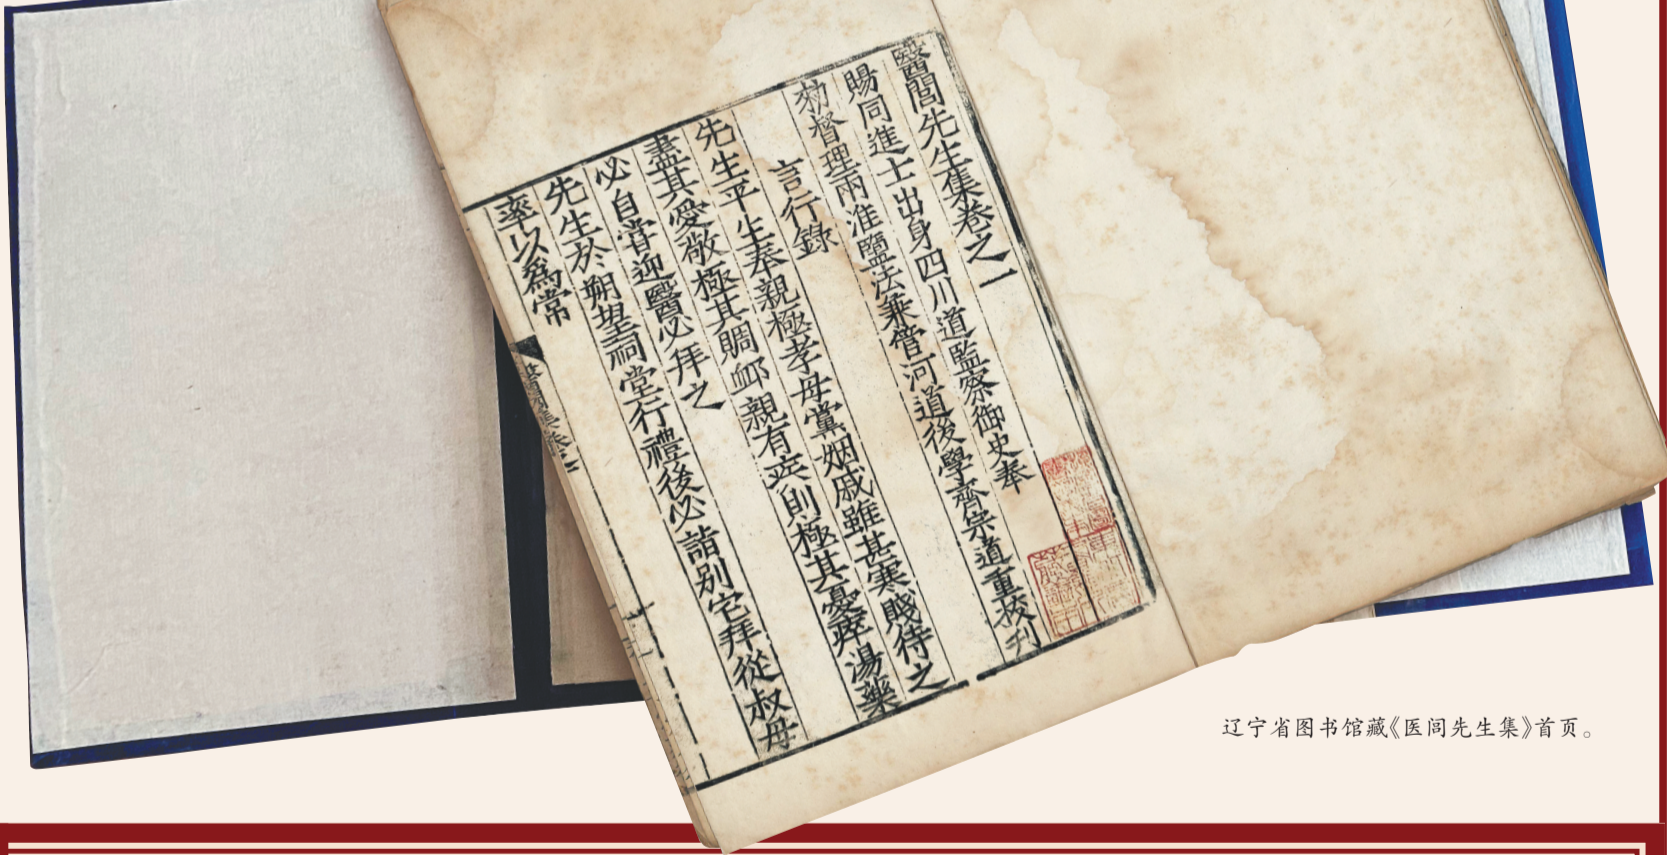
醫閭先生集卷之一

賜同進士出身四川道監察御史奉

勑督理兩淮鹽法兼管河道後學喬宗道重校刊

言行錄

先生平生奉親極孝毋黨姻戚雖甚寒賤待之

盡其愛敬極其賙卹親有疾則極其憂瘁湯藥

必自嘗迎醫必拜之

先生於朔望祠堂行禮後必詣别宅拜從叔母

率以為常

醫閭集卷之一

辽宁省图书馆藏《医闾先生集》首页。